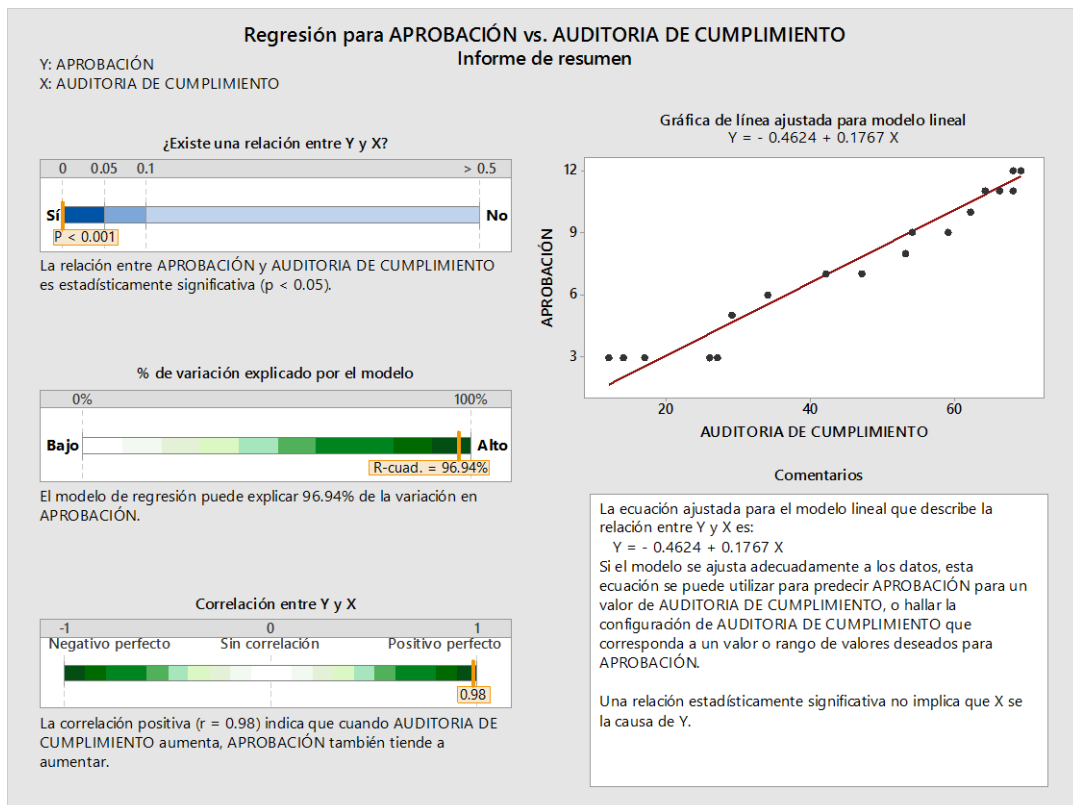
Regresión para APROBACIÓN vs. AUDITORIA DE CUMPLIMIENTO
Informe de resumen

Y: APROBACIÓN
X: AUDITORIA DE CUMPLIMIENTO

¿Existe una relación entre Y y X?

0 0.05 0.1 > 0.5

Sí No

P < 0.001

La relación entre APROBACIÓN y AUDITORIA DE CUMPLIMIENTO es estadísticamente significativa (p < 0.05).

% de variación explicado por el modelo

0% 100%

Bajo Alto

R-cuad. = 96.94%

El modelo de regresión puede explicar 96.94% de la variación en APROBACIÓN.

Correlación entre Y y X

-1 0 1

Negativo perfecto Sin correlación Positivo perfecto

0.98

La correlación positiva (r = 0.98) indica que cuando AUDITORIA DE CUMPLIMIENTO aumenta, APROBACIÓN también tiende a aumentar.

Gráfica de línea ajustada para modelo lineal
Y = - 0.4624 + 0.1767 X

APROBACIÓN

12
9
6
3

20 40 60

AUDITORIA DE CUMPLIMIENTO

Comentarios

La ecuación ajustada para el modelo lineal que describe la relación entre Y y X es:
Y = - 0.4624 + 0.1767 X
Si el modelo se ajusta adecuadamente a los datos, esta ecuación se puede utilizar para predecir APROBACIÓN para un valor de AUDITORIA DE CUMPLIMIENTO, o hallar la configuración de AUDITORIA DE CUMPLIMIENTO que corresponda a un valor o rango de valores deseados para APROBACIÓN.

Una relación estadísticamente significativa no implica que X se la causa de Y.